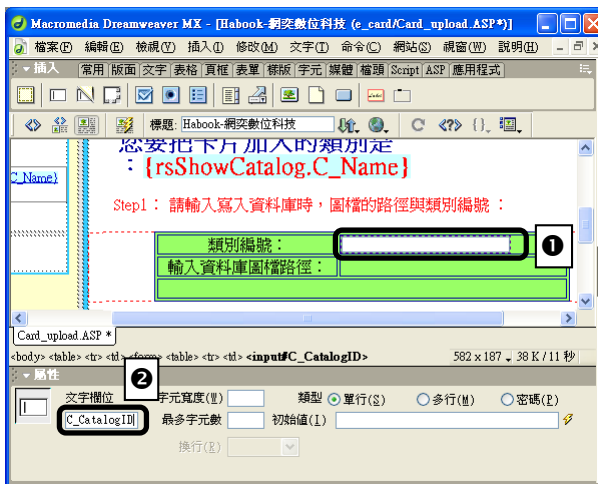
Macromedia Dreamweaver MX - [Habook-網奕數位科技 (e_card/Card_upload.ASP*)]

檔案(F) 編輯(E) 檢視(V) 插入(I) 修改(M) 文字(T) 命令(C) 網站(S) 視窗(W) 說明(H)

插入 常用 版面 文字 表格 頁框 表單 樣版 字元 媒體 檔頭 Script ASP 應用程式

標題: Habook-網奕數位科技

您要把卡片加入的類別是
：{rsShowCatalog.C_Name}

C_Name}

Step1： 請輸入寫入資料庫時，圖檔的路徑與類別編號 ：

| 類別編號： | |
|---|---|
| 輸入資料庫圖檔路徑： | |
| | |

❶

Card_upload.ASP *

<body> <table> <tr> <td> <form> <table> <tr> <td> <input#C_CatalogID>

582 x 187 38 K / 11 秒

屬性

❷

文字欄位 字元寬度(W) 類型 單行(S) 多行(M) 密碼(P)

C_CatalogID 最多字元數 初始值(I)

換行(R)